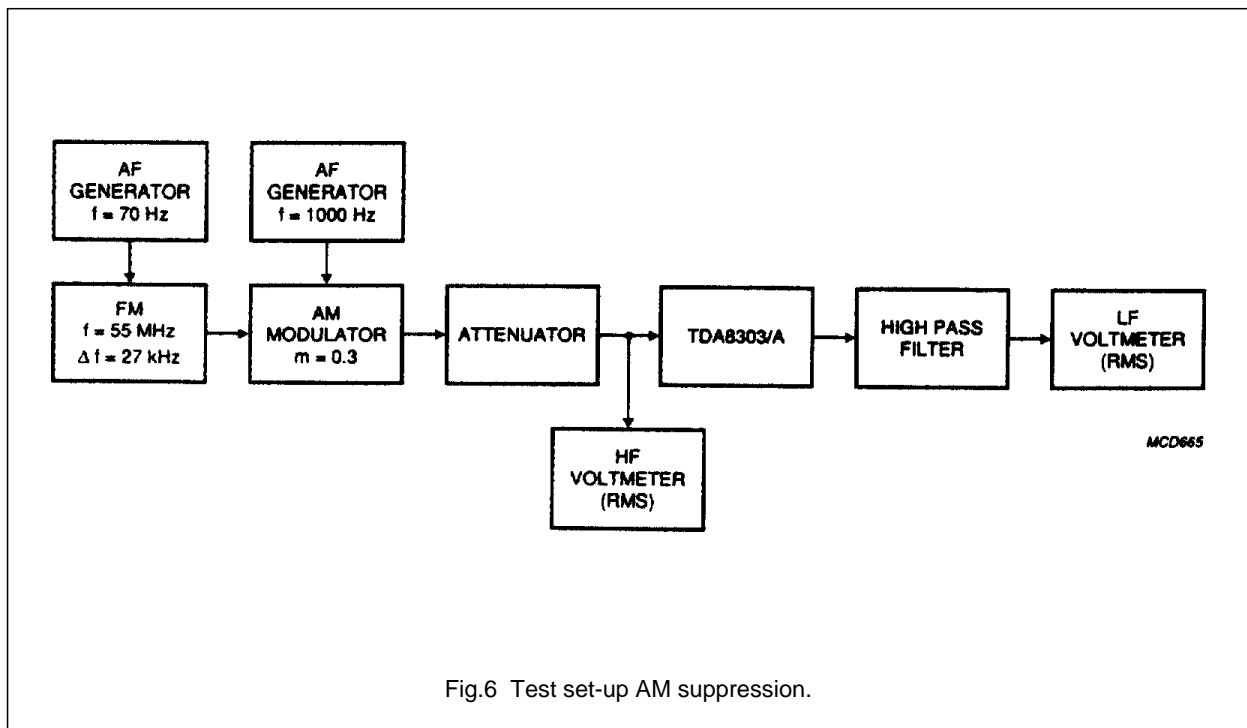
AF
GENERATOR
f = 70 Hz

AF
GENERATOR
f = 1000 Hz

FM
f = 55 MHz
$\Delta$ f = 27 kHz

AM
MODULATOR
m = 0.3

ATTENUATOR

TDA8303/A

HIGH PASS
FILTER

LF
VOLTMETER
(RMS)

HF
VOLTMETER
(RMS)

MCD665

Fig.6 Test set-up AM suppression.